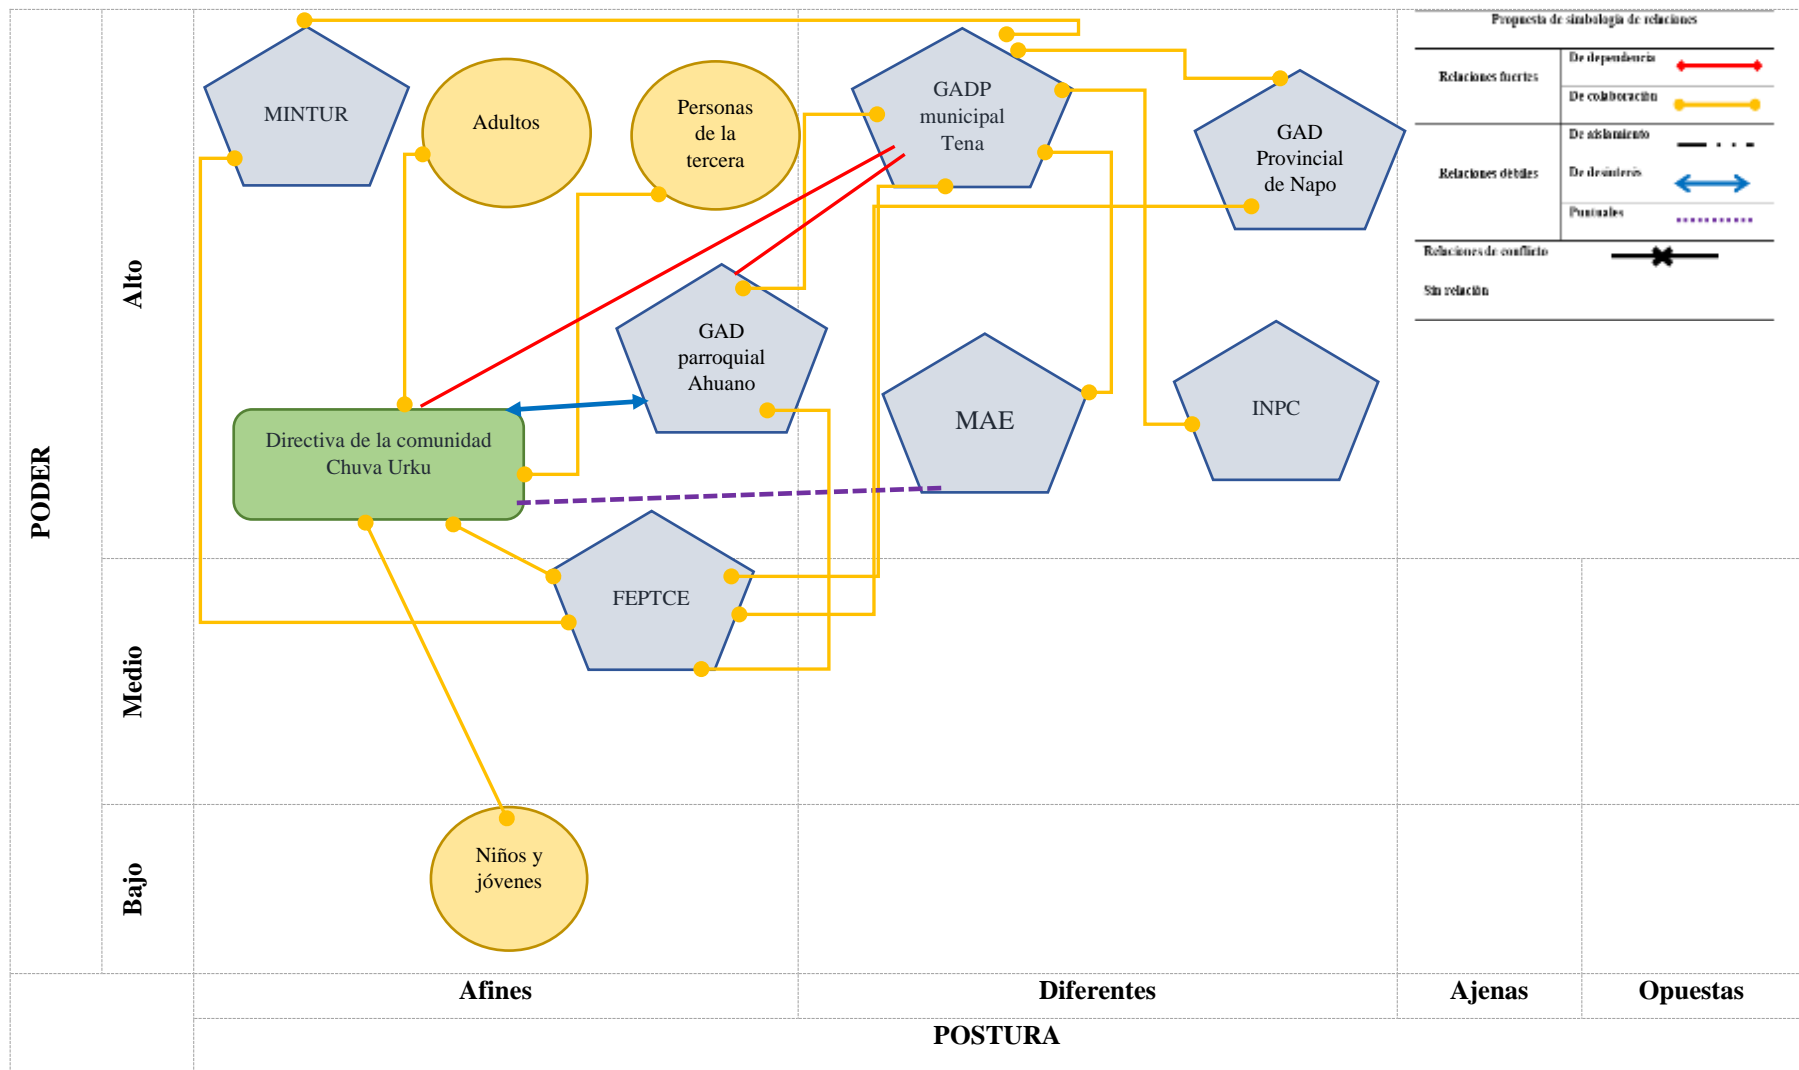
PODER

Alto

Medio

Bajo

MINTUR

Adultos

Personas de la tercera

GADP municipal Tena

GAD Provincial de Napo

Propuesta de simbología de relaciones

| | | |
|---|---|---|
| Relaciones fuertes | De dependencia | |
| | De colaboración | |
| Relaciones débiles | De aislamiento | |
| | De desinterés | |
| | Puntuales | |
| Relaciones de conflicto | | |
| Sin relación | | |

GAD parroquial Ahuano

Directiva de la comunidad Chuva Urku

MAE

INPC

FEPTCE

Niños y jóvenes

Afines

Diferentes

Ajenas

Opuestas

POSTURA